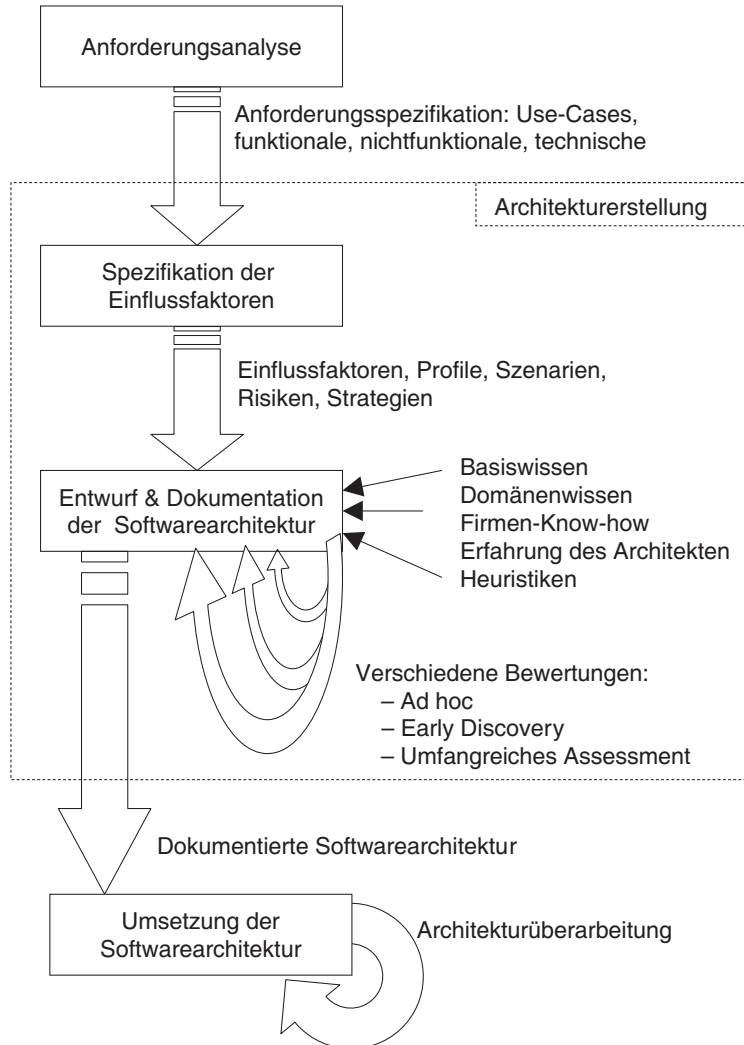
Anforderungsanalyse

Anforderungsspezifikation: Use-Cases, funktionale, nichtfunktionale, technische

Architekturerstellung

Spezifikation der Einflussfaktoren

Einflussfaktoren, Profile, Szenarien, Risiken, Strategien

Entwurf & Dokumentation der Softwarearchitektur

Basiswissen
Domänenwissen
Firmen-Know-how
Erfahrung des Architekten
Heuristiken

Verschiedene Bewertungen:
– Ad hoc
– Early Discovery
– Umfangreiches Assessment

Dokumentierte Softwarearchitektur

Umsetzung der Softwarearchitektur

Architekturüberarbeitung